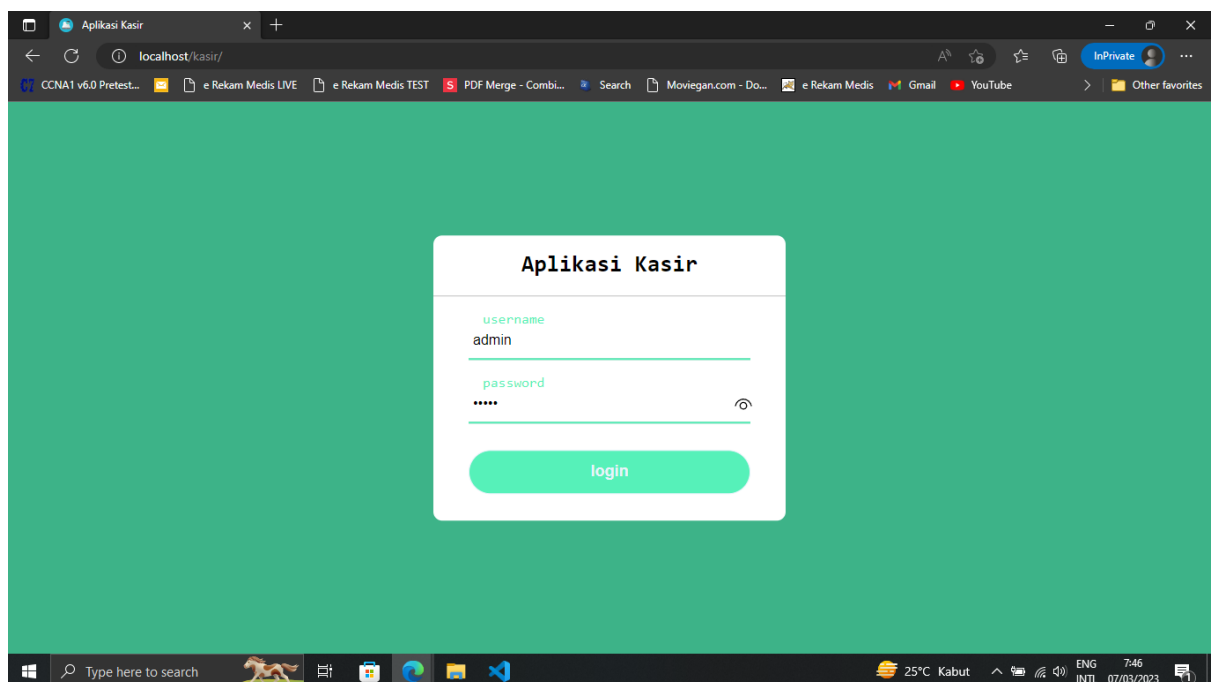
Aplikasi Kasir

localhost/kasir/

InPrivate

CCNA1 v6.0 Pretest... e Rekam Medis LIVE e Rekam Medis TEST PDF Merge - Combi... Search Moviegan.com - Do... e Rekam Medis Gmail YouTube Other favorites

Aplikasi Kasir

username
admin

password
•••••

login

Type here to search

25°C Kabut ENG INTL 7:46 07/03/2023